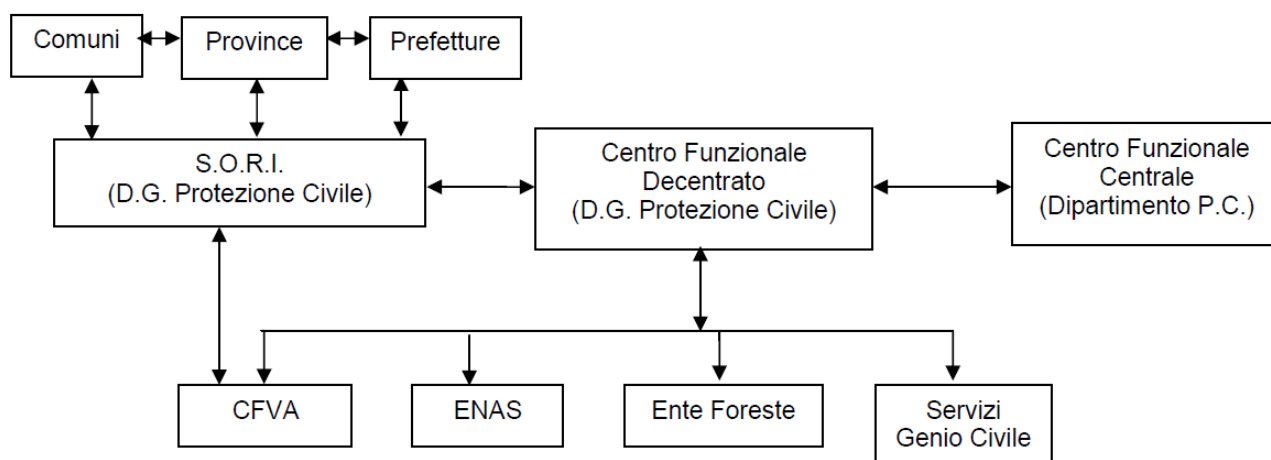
Comuni
Province
Prefetture
S.O.R.I.
(D.G. Protezione Civile)
Centro Funzionale Decentrato
(D.G. Protezione Civile)
Centro Funzionale Centrale
(Dipartimento P.C.)
CFVA
ENAS
Ente Foreste
Servizi Genio Civile